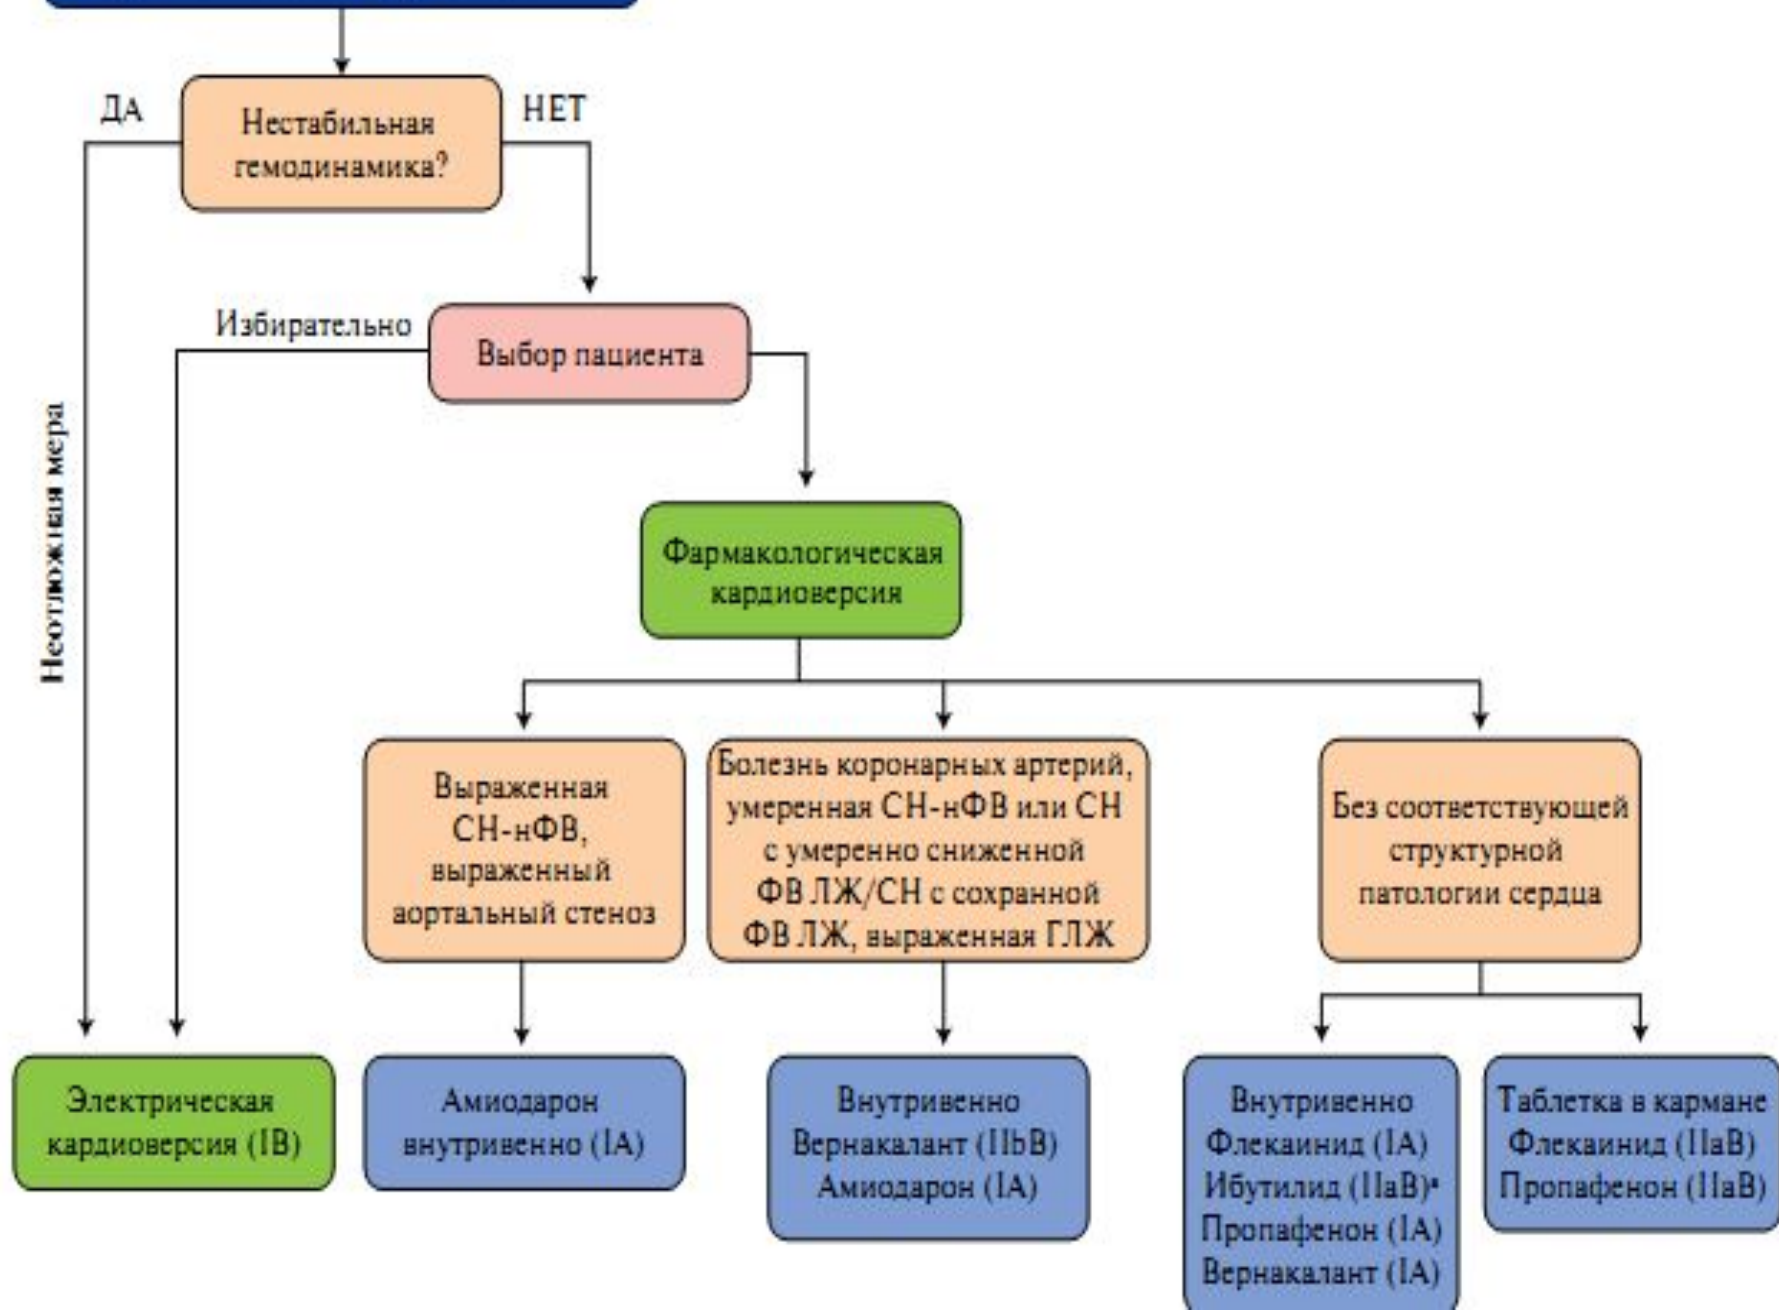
ДА

Нестабильная гемодинамика?

НЕТ

Неотложная мера

Избирательно

Выбор пациента

Фармакологическая кардиоверсия

Выраженная СН-нФВ, выраженный аортальный стеноз

Болезнь коронарных артерий, умеренная СН-нФВ или СН с умеренно сниженной ФВ ЛЖ/СН с сохранной ФВ ЛЖ, выраженная ГЛЖ

Без соответствующей структурной патологии сердца

Электрическая кардиоверсия (IB)

Амиодарон внутривенно (IA)

Внутривенно Вернакалант (IIbB) Амиодарон (IA)

Внутривенно Флекаинид (IA) Ибутилид (IIaB)ᵃ Пропафенон (IA) Вернакалант (IA)

Таблетка в кармане Флекаинид (IIaB) Пропафенон (IIaB)